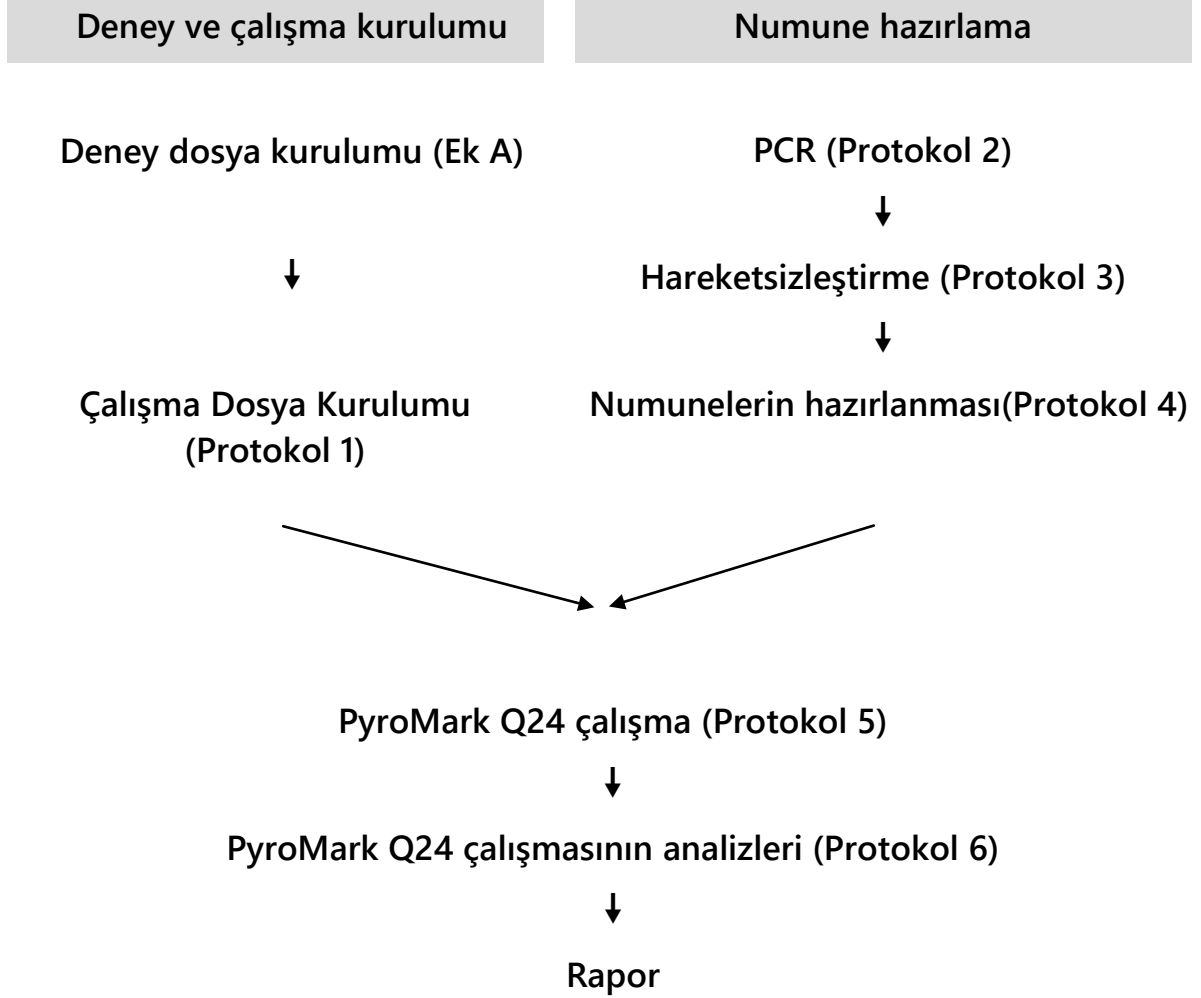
Deney ve çalışma kurulumu

Numune hazırlama

Deney dosya kurulumu (Ek A)

Çalışma Dosya Kurulumu (Protokol 1)

PCR (Protokol 2)

Hareketsizleştirme (Protokol 3)

Numunelerin hazırlanması(Protokol 4)

PyroMark Q24 çalışma (Protokol 5)

PyroMark Q24 çalışmasının analizleri (Protokol 6)

Rapor